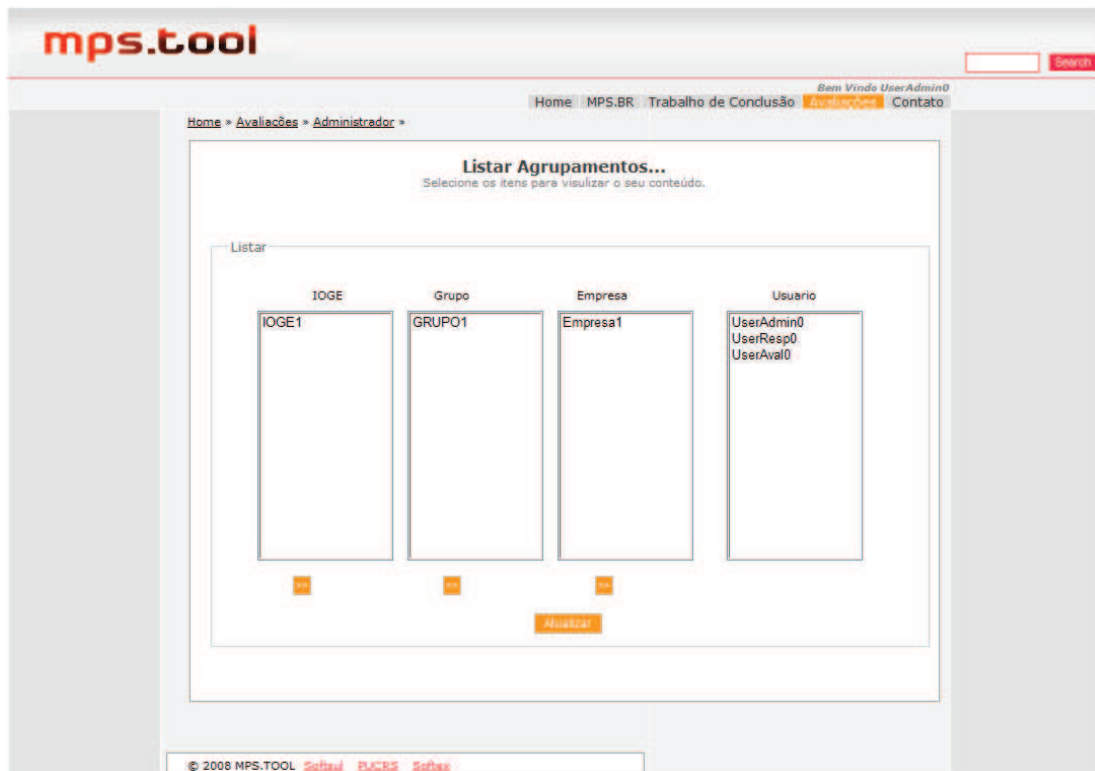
mps.tool

Search

Bem Vindo UserAdmin0

Home MPS.BR Trabalho de Conclusão Avaliações Contato

Home » Avaliações » Administrador »

Listar Agrupamentos...
Selecione os itens para visulizar o seu conteúdo.

Listar

IOGE
IOGE1

Grupo
GRUPO1

Empresa
Empresa1

Usuario
UserAdmin0
UserResp0
UserAval0

>>

>>

>>

Atualizar

© 2008 MPS.TOOL Softsul PUCRS Softex